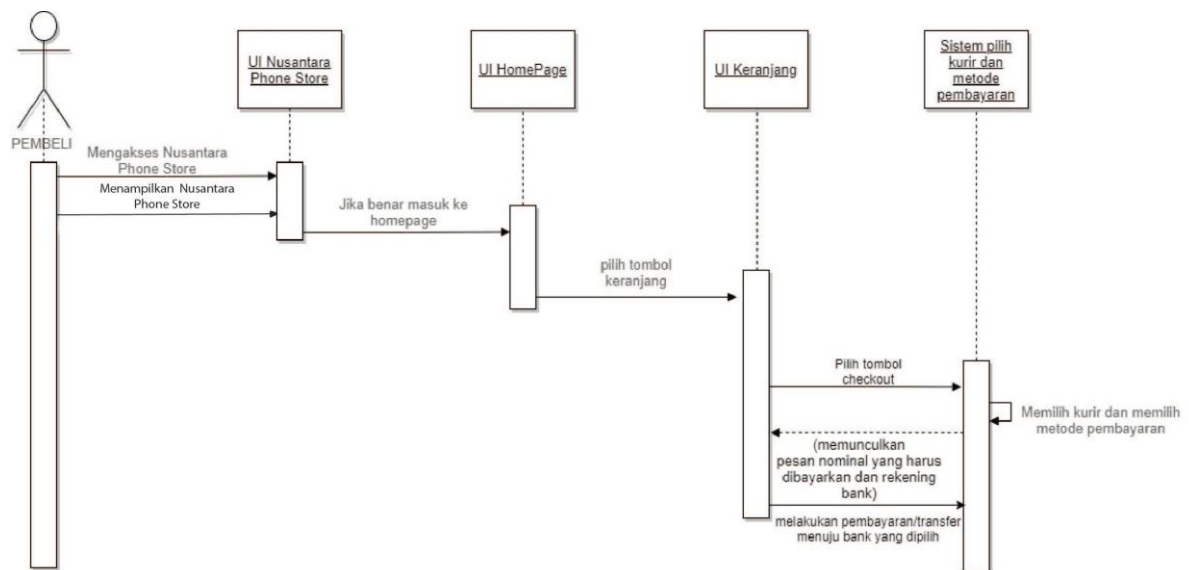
PEMBELI

UI Nusantara Phone Store

UI HomePage

UI Keranjang

Sistem pilih kurir dan metode pembayaran

Mengakses Nusantara Phone Store

Menampilkan Nusantara Phone Store

Jika benar masuk ke homepage

pilih tombol keranjang

Pilih tombol checkout

Memilih kurir dan memilih metode pembayaran

(memunculkan pesan nominal yang harus dibayarkan dan rekening bank)

melakukan pembayaran/transfer menuju bank yang dipilih